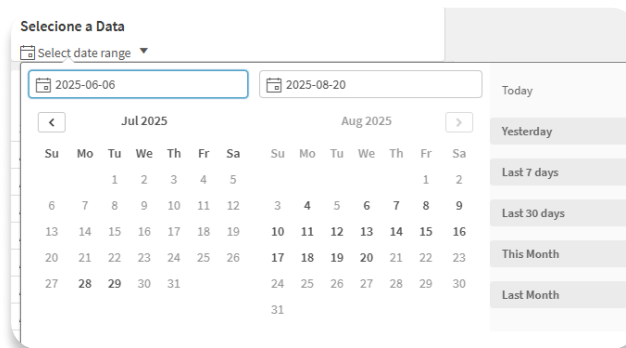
Selecione a Data

Select date range ▼

2025-06-06

2025-08-20

Jul 2025

| Su | Mo | Tu | We | Th | Fr | Sa |
|---|---|---|---|---|---|---|
| | | 1 | 2 | 3 | 4 | 5 |
| 6 | 7 | 8 | 9 | 10 | 11 | 12 |
| 13 | 14 | 15 | 16 | 17 | 18 | 19 |
| 20 | 21 | 22 | 23 | 24 | 25 | 26 |
| 27 | 28 | 29 | 30 | 31 | | |

Aug 2025

| Su | Mo | Tu | We | Th | Fr | Sa |
|---|---|---|---|---|---|---|
| | | | | | 1 | 2 |
| 3 | 4 | 5 | 6 | 7 | 8 | 9 |
| 10 | 11 | 12 | 13 | 14 | 15 | 16 |
| 17 | 18 | 19 | 20 | 21 | 22 | 23 |
| 24 | 25 | 26 | 27 | 28 | 29 | 30 |
| 31 | | | | | | |

Today

Yesterday

Last 7 days

Last 30 days

This Month

Last Month